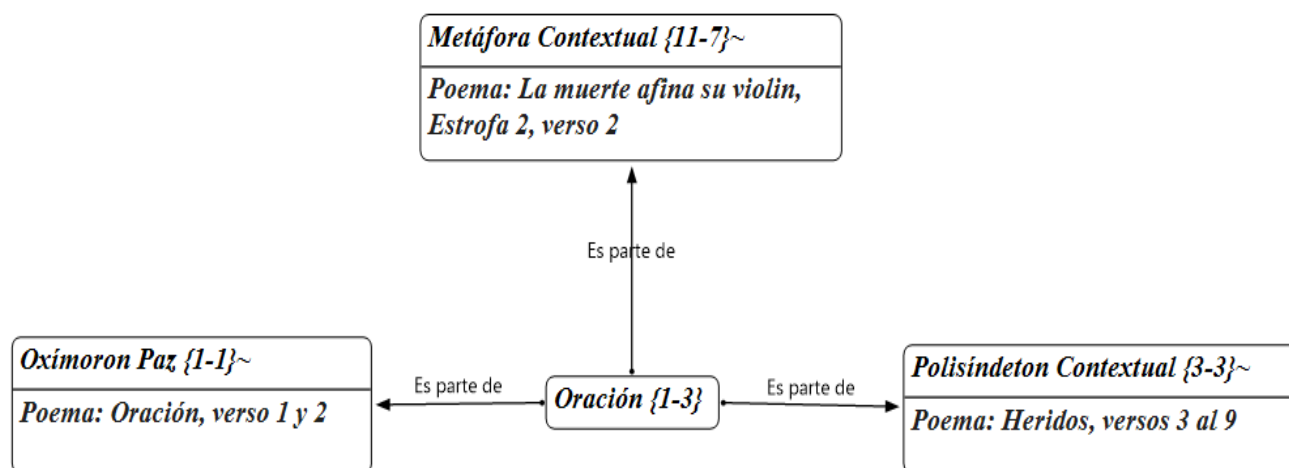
Metáfora Contextual {11-7}~

Poema: La muerte afina su violin, Estrofa 2, verso 2

Es parte de

Oxímoron Paz {1-1}~

Poema: Oración, verso 1 y 2

Es parte de

Oración {1-3}

Es parte de

Polisíndeton Contextual {3-3}~

Poema: Heridos, versos 3 al 9